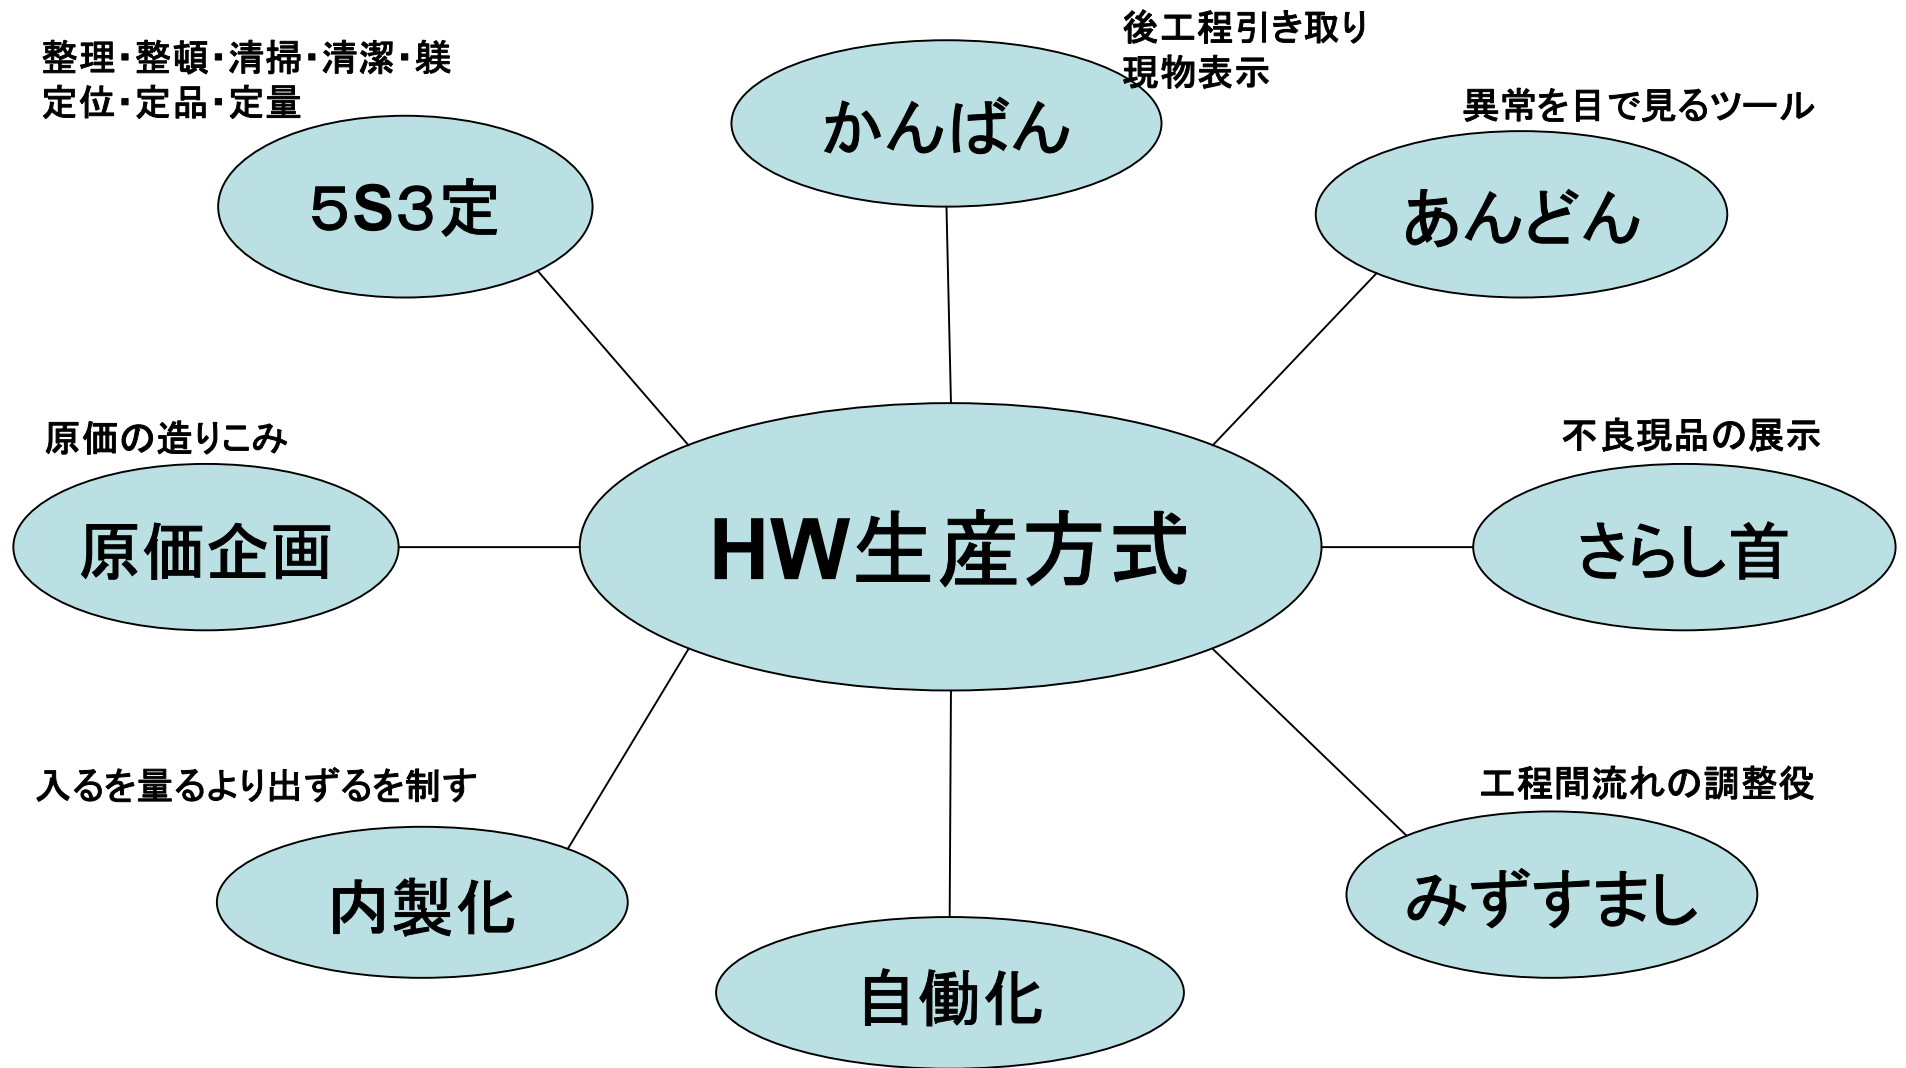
整理・整頓・清掃・清潔・躾
定位・定品・定量

5S3定

後工程引き取り
現物表示

かんばん

異常を目で見るツール

あんどん

原価の造りこみ

原価企画

HW生産方式

不良現品の展示

さらし首

入るを量るより出ずるを制す

内製化

自働化

工程間流れの調整役

みずすまし